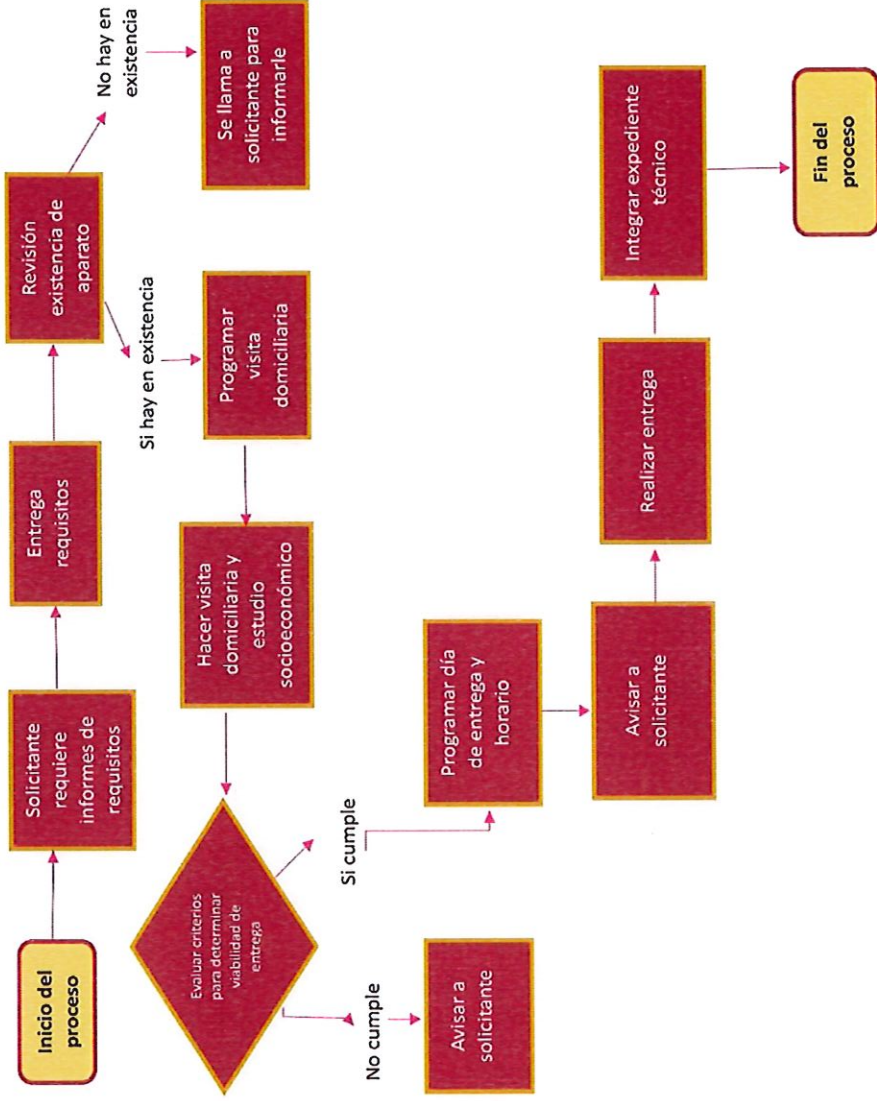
Inicio del proceso

Solicitante requiere informes de requisitos

Entrega requisitos

Revisión existencia de aparato

No hay en existencia

Se llama a solicitante para informarle

Si hay en existencia

Programar visita domiciliaria

Hacer visita domiciliaria y estudio socioeconómico

Evaluar criterios para determinar viabilidad de entrega

No cumple

Avisar a solicitante

Si cumple

Programar día de entrega y horario

Avisar a solicitante

Realizar entrega

Integrar expediente técnico

Fin del proceso